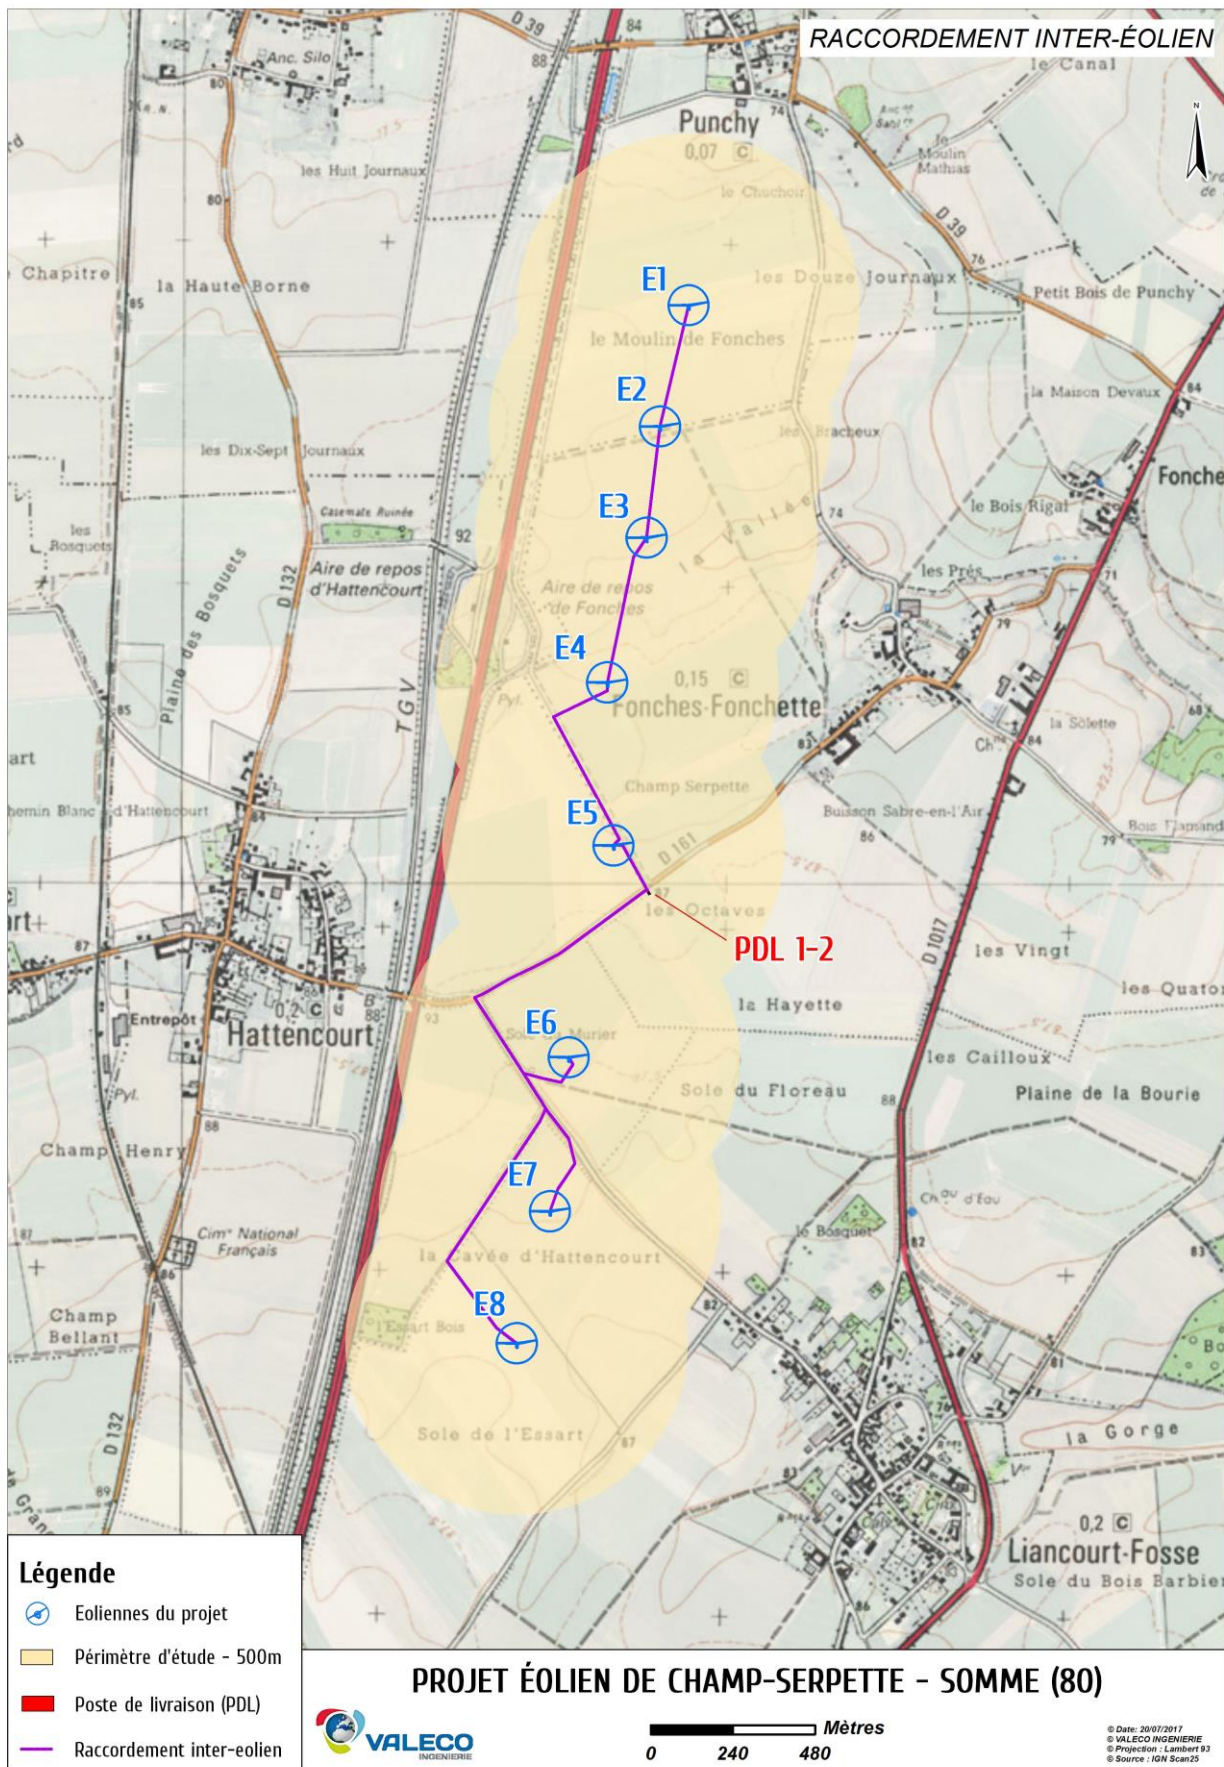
RACCORDEMENT INTER-ÉOLIEN

le Canal
D 39
84
88
Anc. Silo
80
Punchy
0,07 C
74
le Moulin Mathias
les Huit Journaux
80
le Chuchoir
D 39
76
E1
les Douze Journaux
Petit Bois de Punchy
Chapitre
la Haute Borne
85
le Moulin de Fonches
E2
la Maison Devaux
84
les Dix-Sept Journaux
les Bracheux
Fonche
E3
la Vallée
74
le Bois Rigal
les Bosquets
Casemate Ruinée
92
Aire de repos d'Hattencourt
Aire de repos de Fonches
les Prés
D 132
Plaine des Bosquets
TGV
E4
0,15 C
Fonches-Fonchette
85
Pyl.
la Solette
art
Champ Serpette
Ch.
84
hemin Blanc d'Hattencourt
E5
Buisson Sabre-en-l'Air
Bois Flamand
D 161
86
79
87
les Octaves
D 1017
rt
87
PDL 1-2
les Vingt
0,2 C
Entrepôt
Hattencourt
93
la Hayette
les Quator
E6
Murier
les Cailloux
Pyl.
Sole du Floreau
88
Plaine de la Bourie
88
Champ Henry
E7
Ch. d'Eau
le Bosquet
Cim. National Français
la Cavée d'Hattencourt
82
83
86
Champ Bellant
E8
l'Essart Bois
82
Sole de l'Essart
87
la Gorge
D 132
89
0,2 C
Liancourt-Fosse
Sole du Bois Barbier

Légende
Eoliennes du projet
Périmètre d'étude - 500m
Poste de livraison (PDL)
Raccordement inter-eolien

PROJET ÉOLIEN DE CHAMP-SERPETTE - SOMME (80)
VALECO INGENIERIE
Mètres
0 240 480
© Date: 20/07/2017
© VALECO INGENIERIE
© Projection : Lambert 93
© Source : IGN Scan25